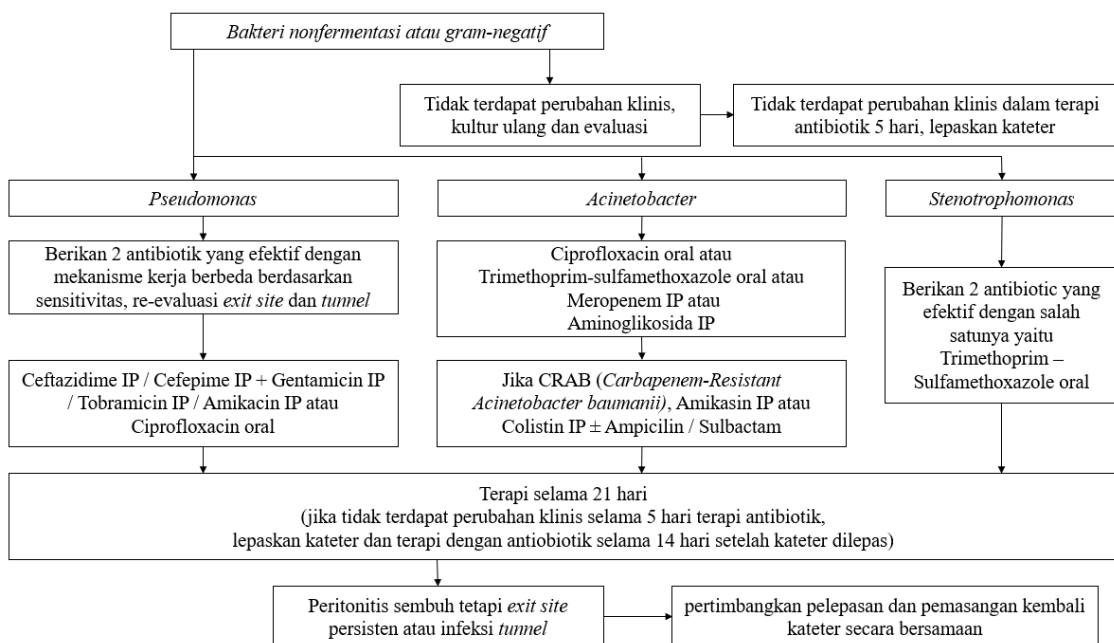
Bakteri nonfermentasi atau gram-negatif

Tidak terdapat perubahan klinis, kultur ulang dan evaluasi

Tidak terdapat perubahan klinis dalam terapi antibiotik 5 hari, lepaskan kateter

Pseudomonas

Acinetobacter

Stenotrophomonas

Berikan 2 antibiotik yang efektif dengan mekanisme kerja berbeda berdasarkan sensitivitas, re-evaluasi exit site dan tunnel

Ciprofloxacin oral atau Trimethoprim-sulfamethoxazole oral atau Meropenem IP atau Aminoglikosida IP

Berikan 2 antibiotic yang efektif dengan salah satunya yaitu Trimethoprim – Sulfamethoxazole oral

Ceftazidime IP / Cefepime IP + Gentamicin IP / Tobramicin IP / Amikacin IP atau Ciprofloxacin oral

Jika CRAB (Carbapenem-Resistant Acinetobacter baumanii), Amikasin IP atau Colistin IP ± Ampicilin / Sulbactam

Terapi selama 21 hari
(jika tidak terdapat perubahan klinis selama 5 hari terapi antibiotik, lepaskan kateter dan terapi dengan antiobiotik selama 14 hari setelah kateter dilepas)

Peritonitis sembuh tetapi exit site persisten atau infeksi tunnel

pertimbangkan pelepasan dan pemasangan kembali kateter secara bersamaan